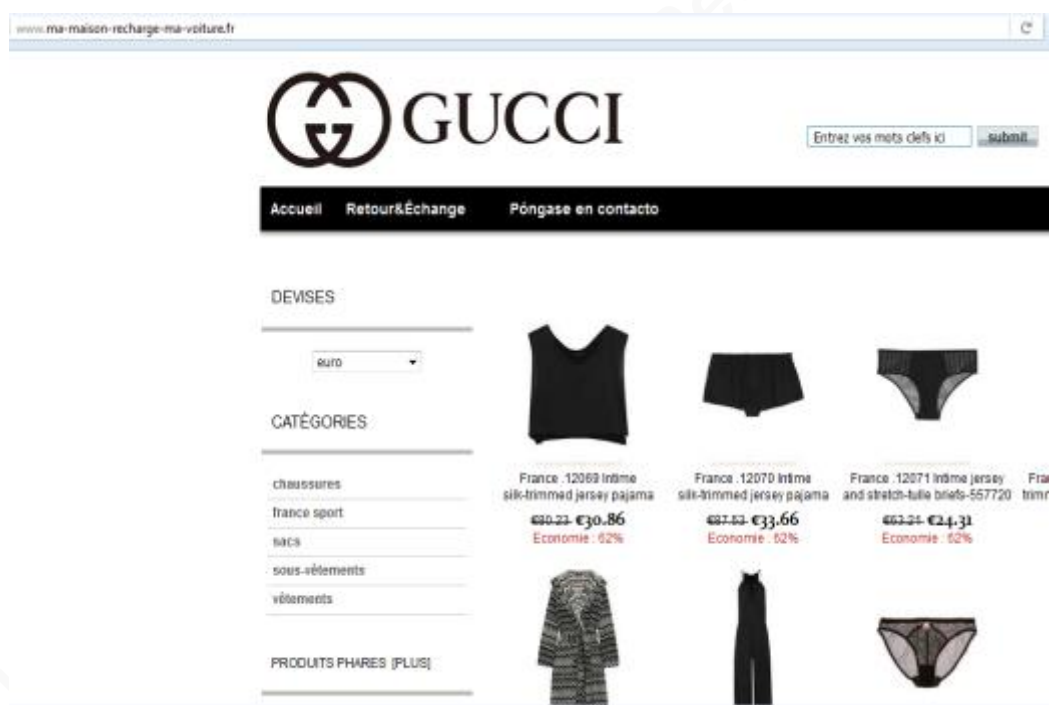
www.ma-maison-recharge-ma-voiture.fr

GUCCI

Entrez vos mots clefs ici submit

Accueil Retour&Échange Póngase en contacto

DEVISES

euro

CATÉGORIES

chaussures
france sport
sacs
sous-vêtements
vêtements

PRODUITS PHARES [PLUS]

France .12069 Intime silk-trimmed jersey pajama
~~€80.23~~ €30.86
Economie : 62%

France .12070 Intime silk-trimmed jersey pajama
~~€87.53~~ €33.66
Economie : 62%

France .12071 Intime jersey and stretch-tulle briefs-557720
~~€63.21~~ €24.31
Economie : 62%

Fra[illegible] trim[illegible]